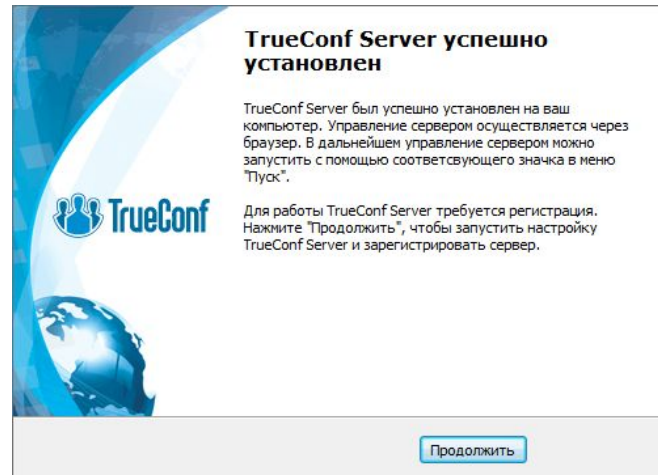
TrueConf Server успешно установлен

TrueConf Server был успешно установлен на ваш компьютер. Управление сервером осуществляется через браузер. В дальнейшем управление сервером можно запустить с помощью соответсвующего значка в меню "Пуск".

TrueConf

Для работы TrueConf Server требуется регистрация. Нажмите "Продолжить", чтобы запустить настройку TrueConf Server и зарегистрировать сервер.

Продолжить